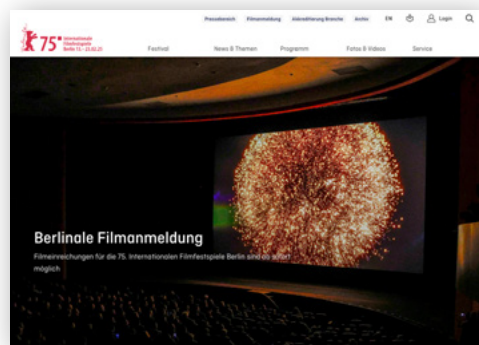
75. Internationale Filmfestspiele Berlin 13. – 23.02.25

Pressebereich Filmmeldung Akkreditierung Branche Archiv EN Login

Festival News & Themen Programm Fotos & Videos Service

Berlinale Filmanmeldung

Filmeinreichungen für die 75. Internationalen Filmfestspiele Berlin sind ab sofort möglich